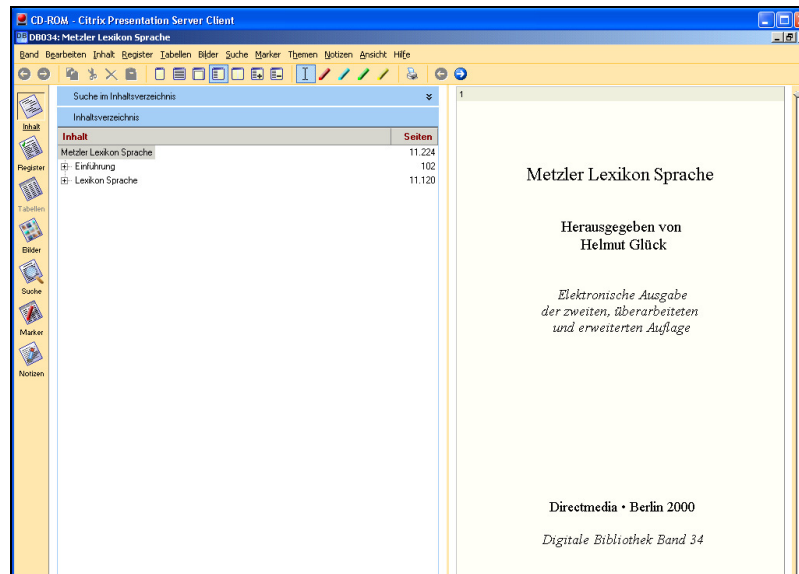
CD-ROM - Citrix Presentation Server Client

DB034: Metzler Lexikon Sprache

Band Bearbeiten Inhalt Register Tabellen Bilder Suche Marker Themen Notizen Ansicht Hilfe

Inhalt
Register
Tabellen
Bilder
Suche
Marker
Notizen

Suche im Inhaltsverzeichnis

Inhaltsverzeichnis

| Inhalt | Seiten |
|---|---|
| Metzler Lexikon Sprache | 11.224 |
| Einführung | 102 |
| Lexikon Sprache | 11.120 |

1

Metzler Lexikon Sprache

Herausgegeben von
Helmut Glück

Elektronische Ausgabe
der zweiten, überarbeiteten
und erweiterten Auflage

Directmedia • Berlin 2000

Digitale Bibliothek Band 34